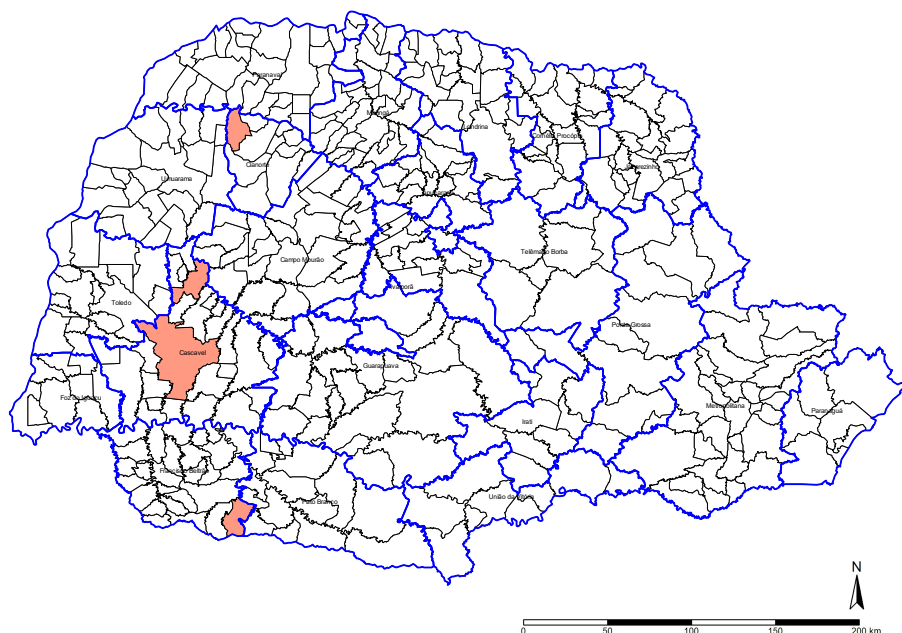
Paranavaí
Maringá
Londrina
Cornélio Procópio
Cianorte
Umuarama
Jacarezinho
Telêmaco Borba
Campo Mourão
Toledo
Ivaiporã
Ponta Grossa
Cascavel
Guarapuava
Foz do Iguaçu
Metropolitana
Paranaguá
Irati
Francisco Beltrão
Pato Branco
União da Vitória
N
0 50 100 150 200 km